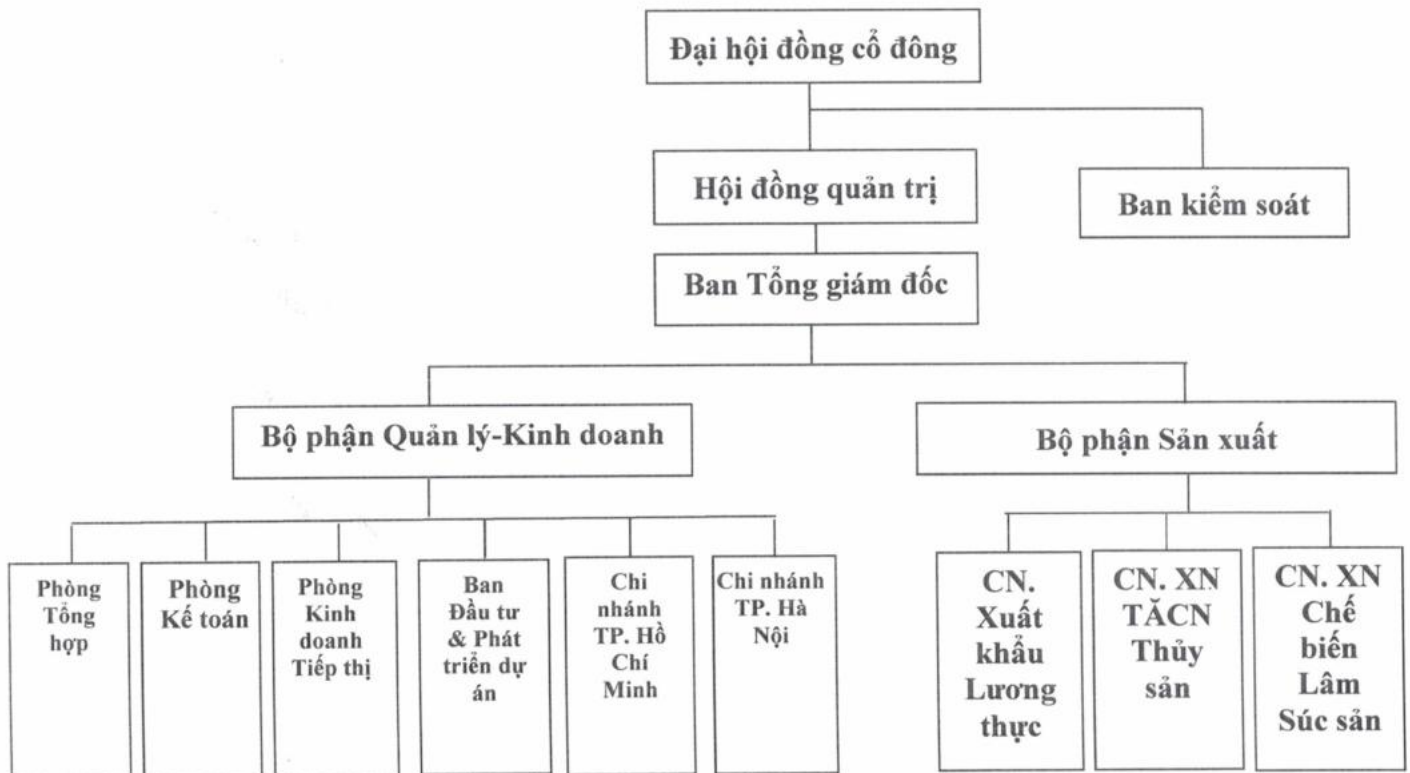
Đại hội đồng cổ đông

Hội đồng quản trị

Ban kiểm soát

Ban Tổng giám đốc

Bộ phận Quản lý-Kinh doanh

Bộ phận Sản xuất

Phòng Tổng hợp

Phòng Kế toán

Phòng Kinh doanh Tiếp thị

Ban Đầu tư & Phát triển dự án

Chi nhánh TP. Hồ Chí Minh

Chi nhánh TP. Hà Nội

CN. Xuất khẩu Lương thực

CN. XN TĂCN Thủy sản

CN. XN Chế biến Lâm Súc sản